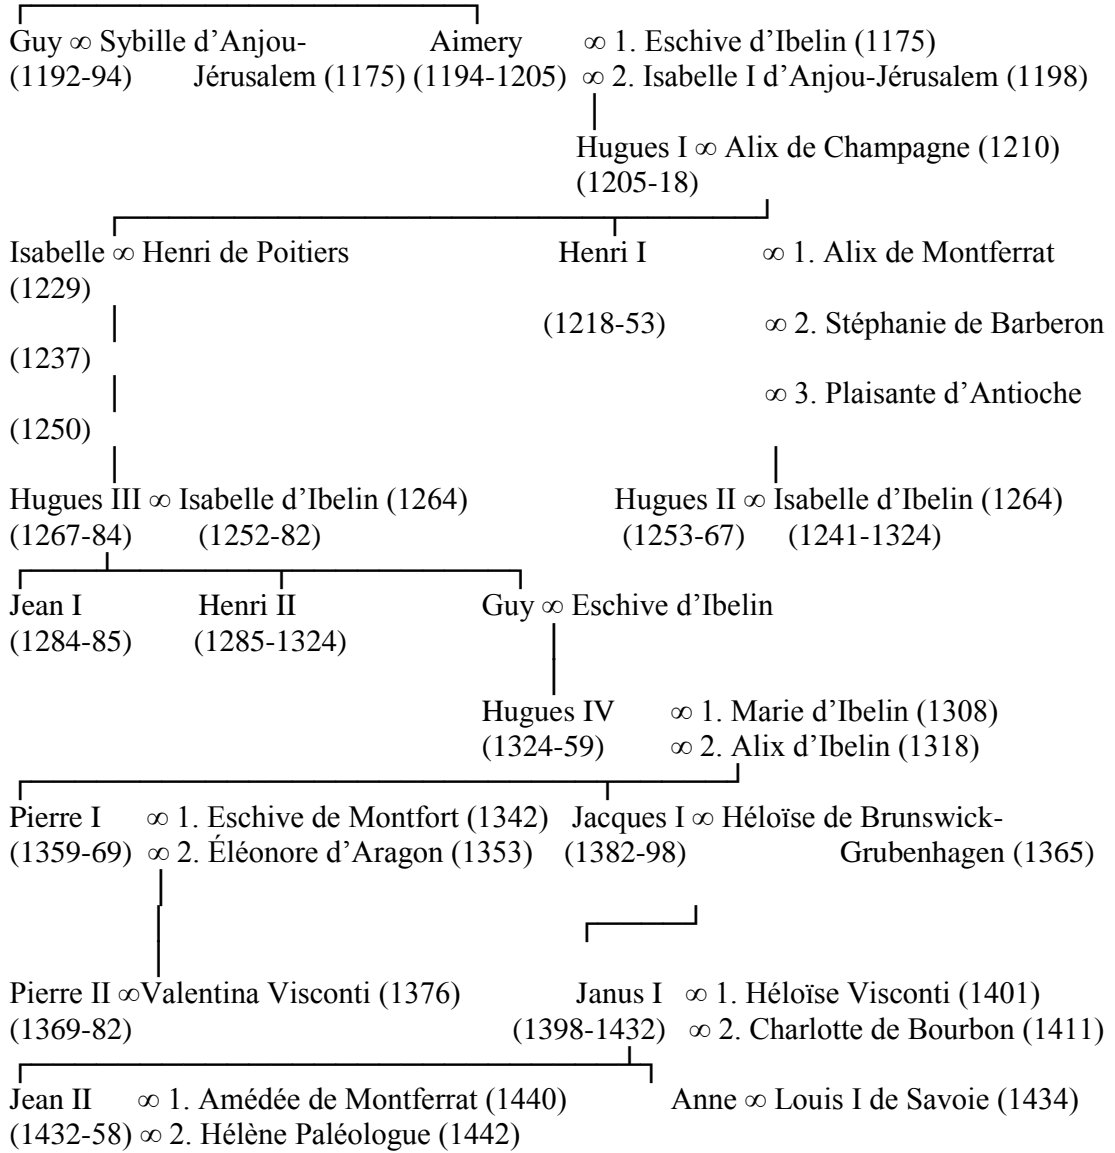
Guy ∞ Sybille d'Anjou-Jérusalem (1175)
(1192-94)

Aimery ∞ 1. Eschive d'Ibelin (1175)
(1194-1205) ∞ 2. Isabelle I d'Anjou-Jérusalem (1198)

Hugues I ∞ Alix de Champagne (1210)
(1205-18)

Isabelle ∞ Henri de Poitiers
(1229)
(1237)
(1250)

Henri I ∞ 1. Alix de Montferrat
(1218-53) ∞ 2. Stéphanie de Barberon
∞ 3. Plaisante d'Antioche

Hugues III ∞ Isabelle d'Ibelin (1264)
(1267-84) (1252-82)

Hugues II ∞ Isabelle d'Ibelin (1264)
(1253-67) (1241-1324)

Jean I
(1284-85)

Henri II
(1285-1324)

Guy ∞ Eschive d'Ibelin

Hugues IV ∞ 1. Marie d'Ibelin (1308)
(1324-59) ∞ 2. Alix d'Ibelin (1318)

Pierre I ∞ 1. Eschive de Montfort (1342)
(1359-69) ∞ 2. Éléonore d'Aragon (1353)

Jacques I ∞ Héloïse de Brunswick-Grubenhagen (1365)
(1382-98)

Pierre II ∞Valentina Visconti (1376)
(1369-82)

Janus I ∞ 1. Héloïse Visconti (1401)
(1398-1432) ∞ 2. Charlotte de Bourbon (1411)

Jean II ∞ 1. Amédée de Montferrat (1440)
(1432-58) ∞ 2. Hélène Paléologue (1442)

Anne ∞ Louis I de Savoie (1434)